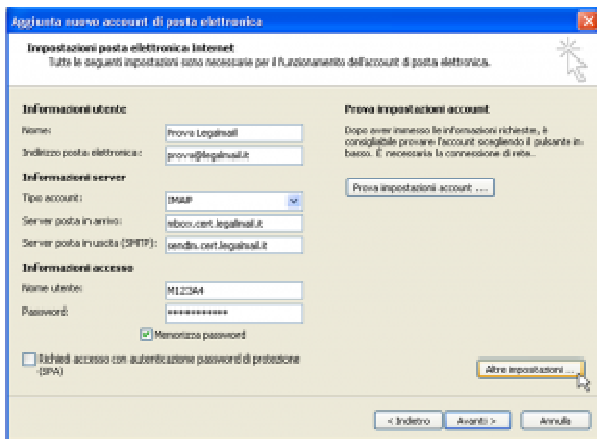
Aggiunta nuovo account di posta elettronica

Impostazioni posta elettronica Internet
Tutte le seguenti impostazioni sono necessarie per il funzionamento dell'account di posta elettronica.

Informazioni utente
Nome: Prova Legalmail
Indirizzo posta elettronica: prova@legalmail.it

Informazioni server
Tipo account: IMAP
Server posta in arrivo: mbox.cert.legalmail.it
Server posta in uscita (SMTP): sendm.cert.legalmail.it

Informazioni accesso
Nome utente: M123A4
Password: ************

Memorizza password

Richiedi accesso con autenticazione password di protezione (SPA)

Prova impostazioni account
Dopo aver immesso le informazioni richieste, è consigliabile provare l'account scegliendo il pulsante in basso. È necessaria la connessione di rete.

Prova impostazioni account ...

Altre impostazioni ...

< Indietro
Avanti >
Annulla